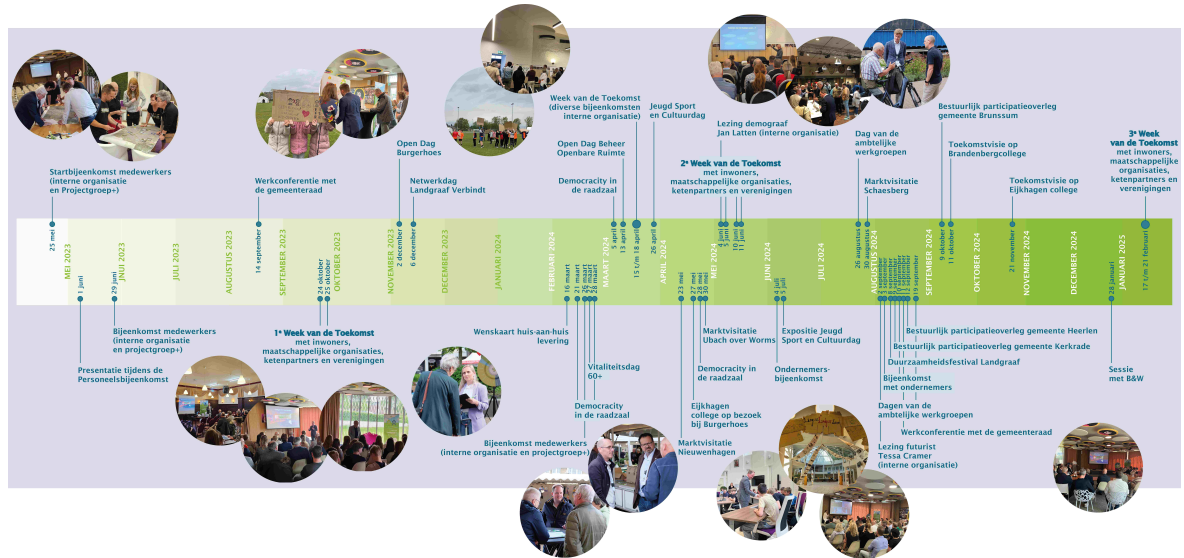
Startbijeenkomst medewerkers (interne organisatie en Projectgroep+)

Werkconferentie met de gemeenteraad

Open Dag Burgerhoes

Netwerkdag Landgraaf Verbindt

Week van de Toekomst (diverse bijeenkomsten interne organisatie)

Open Dag Beheer Openbare Ruimte

Democracity in de raadzaal

Jeugd Sport en Cultuurdag

Lezing demograaf Jan Latten (interne organisatie)

2e Week van de Toekomst met inwoners, maatschappelijke organisaties, ketenpartners en verenigingen

Dag van de ambtelijke werkgroepen

Marktvisitatie Schaesberg

Bestuurlijk participatieoverleg gemeente Brunssum

Toekomstvisie op Brandenbergcollege

Toekomstvisie op Eijkhagen college

3e Week van de Toekomst met inwoners, maatschappelijke organisaties, ketenpartners en verenigingen

25 mei
MEI 2023
1 juni
29 juni
JUNI 2023
JULI 2023
AUGUSTUS 2023
14 september
SEPTEMBER 2023
24 oktober
25 oktober
OKTOBER 2023
NOVEMBER 2023
2 december
6 december
DECEMBER 2023
JANUARI 2024
FEBRUARI 2024
16 maart
21 maart
26 maart
28 maart
MAART 2024
5 april
13 april
15 t/m 18 april
26 april
APRIL 2024
23 mei
27 mei
28 mei
30 mei
MEI 2024
4 juni
5 juni
10 juni
11 juni
JUNI 2024
4 juli
5 juli
JULI 2024
26 augustus
28 augustus
AUGUSTUS 2024
2 september
3 september
5 september
10 september
12 september
17 september
19 september
SEPTEMBER 2024
9 oktober
11 oktober
OKTOBER 2024
21 november
NOVEMBER 2024
DECEMBER 2024
28 januari
JANUARI 2025
17 t/m 21 februari

Bijeenkomst medewerkers (interne organisatie en projectgroep+)

Presentatie tijdens de Personeelsbijeenkomst

1e Week van de Toekomst met inwoners, maatschappelijke organisaties, ketenpartners en verenigingen

Wenskaart huis-aan-huis levering

Vitaliteitsdag 60+

Democracity in de raadzaal

Bijeenkomst medewerkers (interne organisatie en projectgroep+)

Marktvisitatie Ubach over Worms

Democracity in de raadzaal

Eijkhagen college op bezoek bij Burgerhoes

Marktvisitatie Nieuwenhagen

Expositie Jeugd Sport en Cultuurdag

Ondernemers-bijeenkomst

Bestuurlijk participatieoverleg gemeente Heerlen

Bestuurlijk participatieoverleg gemeente Kerkrade

Duurzaamheidsfestival Landgraaf

Bijeenkomst met ondernemers

Dagen van de ambtelijke werkgroepen

Werkconferentie met de gemeenteraad

Lezing futurist Tessa Cramer (interne organisatie)

Sessie met B&W